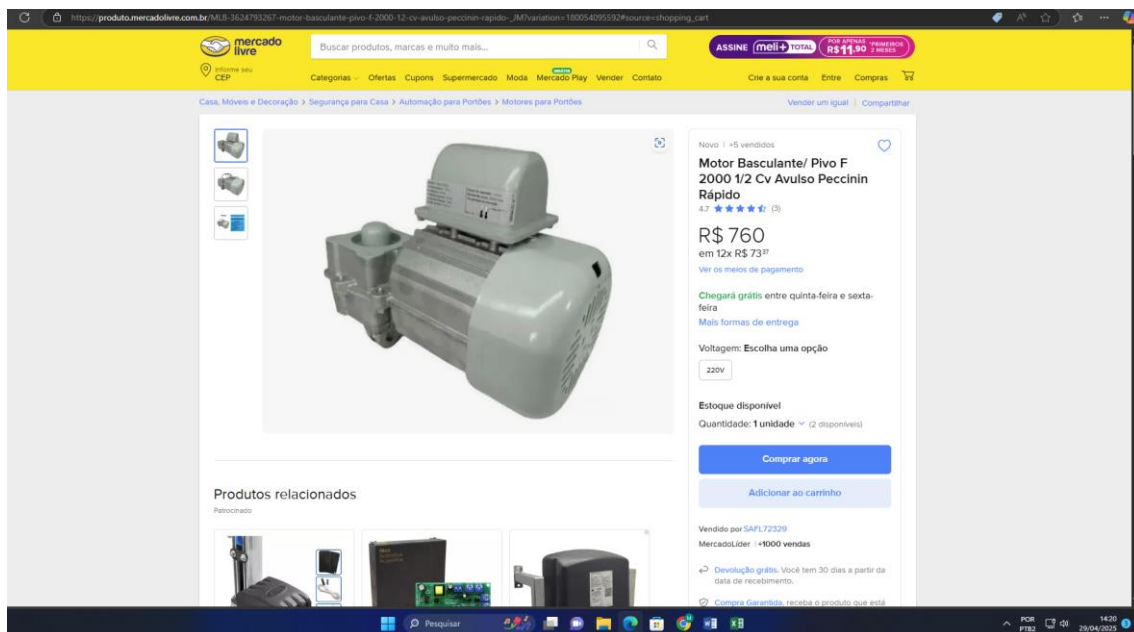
https://produto.mercadolivre.com.br/MLB-3624793267-motor-basculante-pivo-f-2000-12-cv-avulso-peccinin-rapido-_JM?variation=180054095592#source=shopping_cart

mercado livre

Buscar produtos, marcas e muito mais...

ASSINE meli+ TOTAL POR APENAS R$ 11,90 PRIMEIROS 2 MESES

Informe seu CEP

Categorias Ofertas Cupons Supermercado Moda Mercado Play Vender Contato

Crie a sua conta Entre Compras

Casa, Móveis e Decoração > Segurança para Casa > Automação para Portões > Motores para Portões

Vender um igual | Compartilhar

Novo | +5 vendidos

Motor Basculante/ Pivo F 2000 1/2 Cv Avulso Peccinin Rápido

4.7 (3)

R$ 760

em 12x R$ 73$^{37}$

Ver os meios de pagamento

Chegará grátis entre quinta-feira e sexta-feira

Mais formas de entrega

Voltagem: Escolha uma opção

220V

Estoque disponível

Quantidade: 1 unidade (2 disponíveis)

Comprar agora

Adicionar ao carrinho

Vendido por SAFL72329

MercadoLíder | +1000 vendas

Devolução grátis. Você tem 30 dias a partir da data de recebimento.

Compra Garantida, receba o produto que está

Produtos relacionados

Patrocinado

Pesquisar

POR PTB2 14:20 29/04/2025